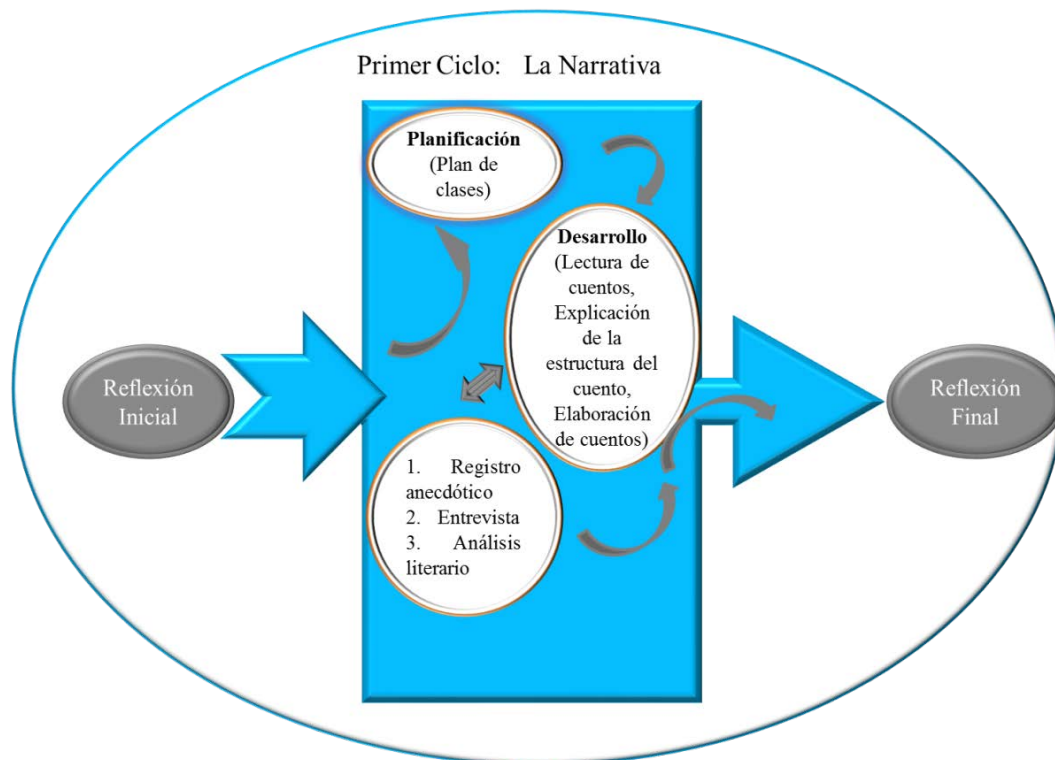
Primer Ciclo: La Narrativa

Planificación
(Plan de clases)

Desarrollo
(Lectura de cuentos, Explicación de la estructura del cuento, Elaboración de cuentos)

Reflexión Inicial

Reflexión Final

1. Registro anecdótico
2. Entrevista
3. Análisis literario